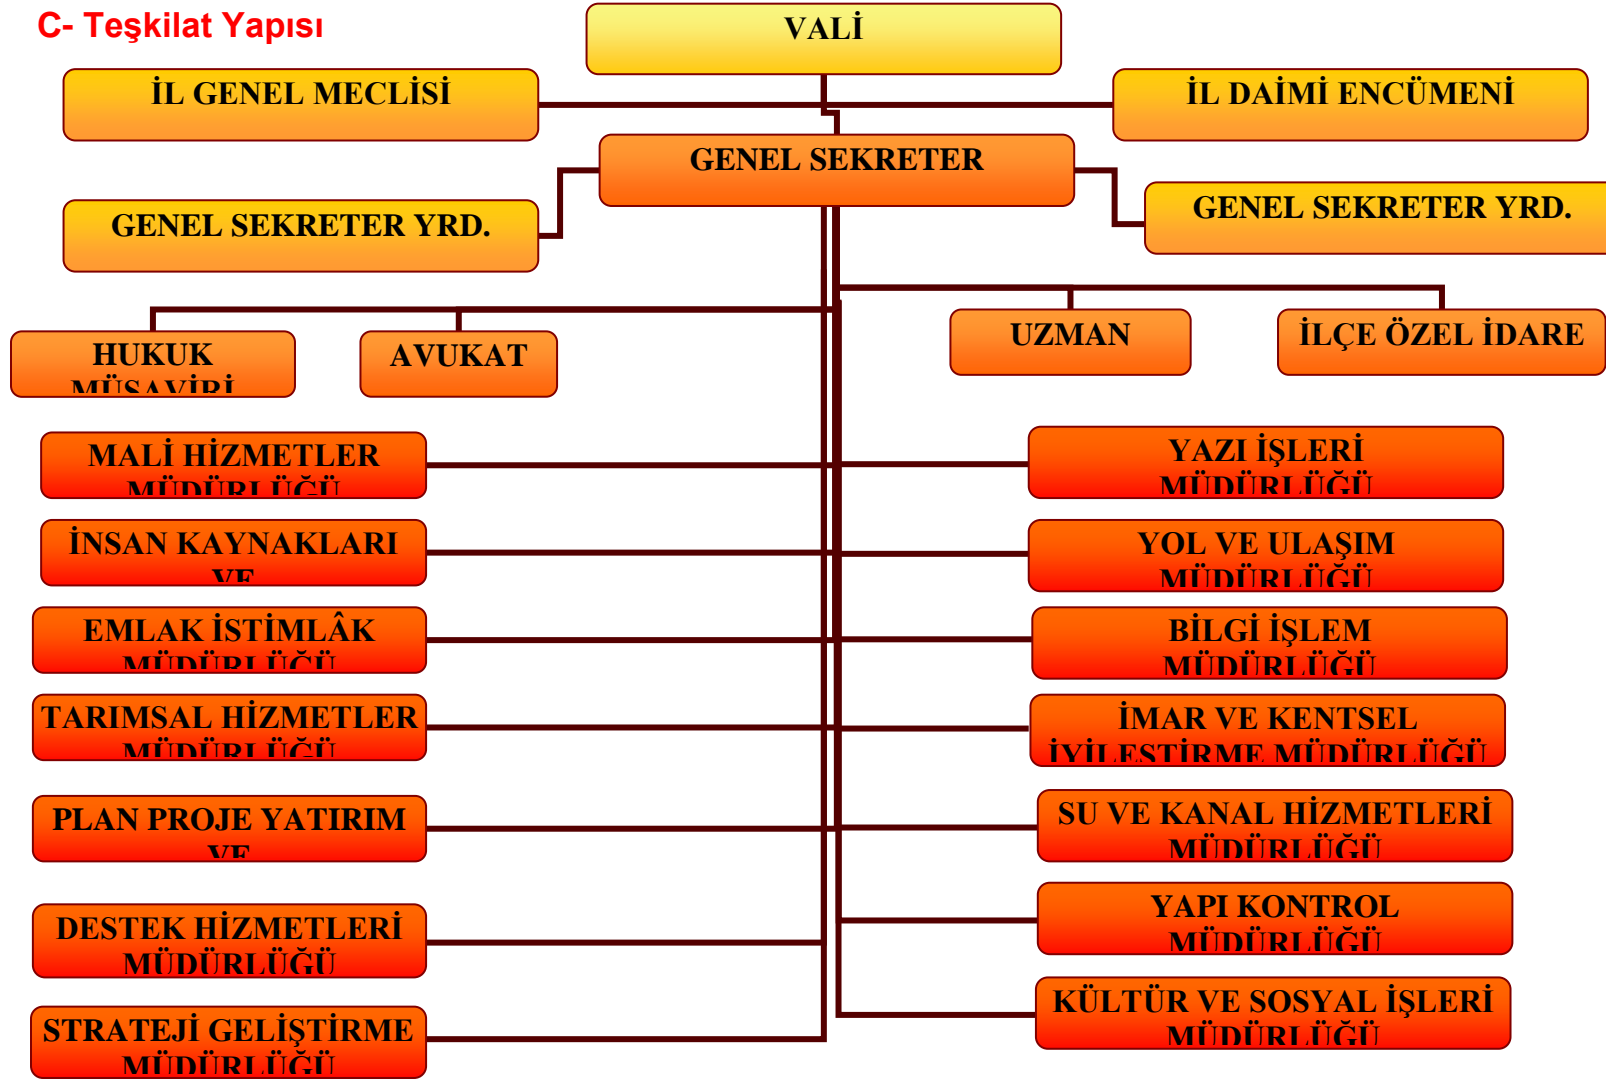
C- Teşkilat Yapısı

VALİ

İL GENEL MECLİSİ

İL DAİMİ ENCÜMENİ

GENEL SEKRETER

GENEL SEKRETER YRD.

GENEL SEKRETER YRD.

HUKUK MÜŞAVİRİ

AVUKAT

UZMAN

İLÇE ÖZEL İDARE

MALİ HİZMETLER MÜDÜRLÜĞÜ

YAZI İŞLERİ MÜDÜRLÜĞÜ

İNSAN KAYNAKLARI VE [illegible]

YOL VE ULAŞIM MÜDÜRLÜĞÜ

EMLAK İSTİMLÂK MÜDÜRLÜĞÜ

BİLGİ İŞLEM MÜDÜRLÜĞÜ

TARIMSAL HİZMETLER MÜDÜRLÜĞÜ

İMAR VE KENTSEL İYİLEŞTİRME MÜDÜRLÜĞÜ

PLAN PROJE YATIRIM VE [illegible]

SU VE KANAL HİZMETLERİ MÜDÜRLÜĞÜ

DESTEK HİZMETLERİ MÜDÜRLÜĞÜ

YAPI KONTROL MÜDÜRLÜĞÜ

STRATEJİ GELİŞTİRME MÜDÜRLÜĞÜ

KÜLTÜR VE SOSYAL İŞLERİ MÜDÜRLÜĞÜ